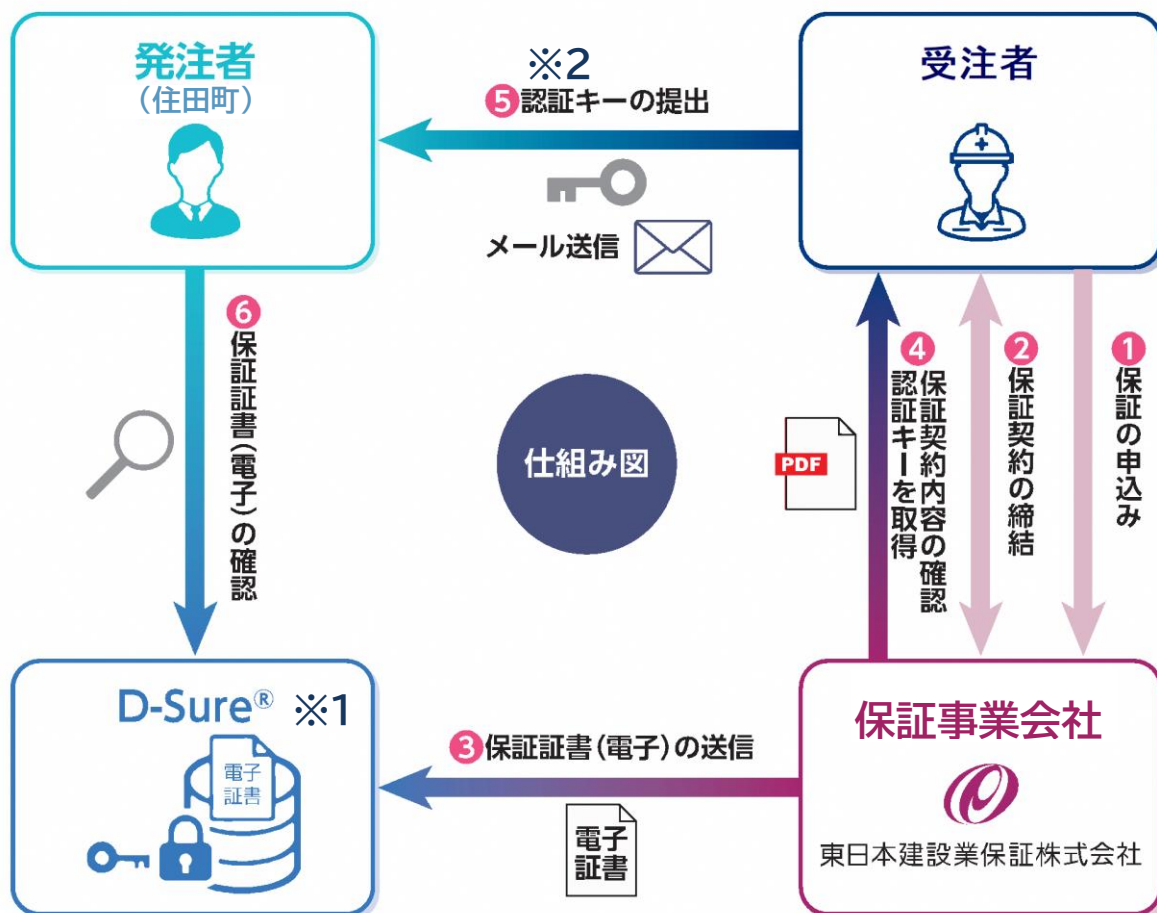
発注者
（住田町）

※2
5 認証キーの提出

受注者

メール送信

6 保証証書（電子）の確認

仕組み図

PDF

4 保証契約内容の確認 認証キーを取得

2 保証契約の締結

1 保証の申込み

D-Sure® ※1

電子証書

3 保証証書（電子）の送信

電子証書

保証事業会社

東日本建設業保証株式会社